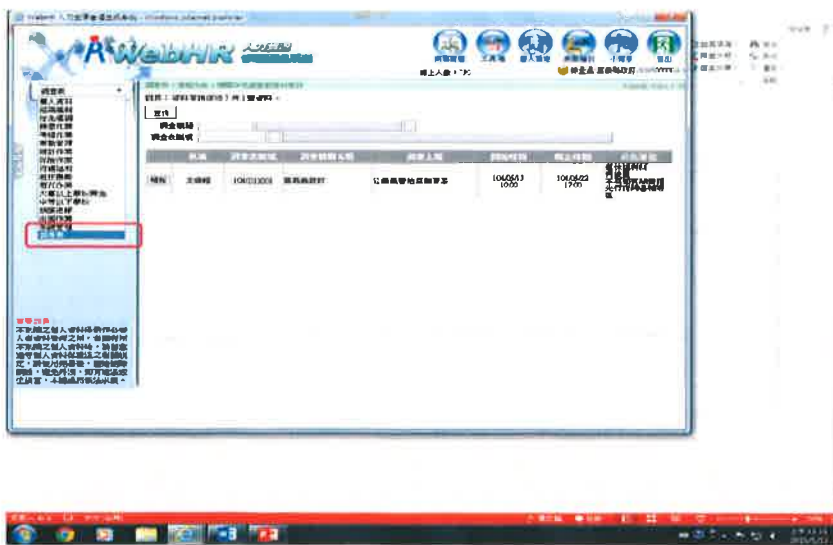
WebHR 人力資源管理系統 - Windows Internet Explorer

WebHR

線上人數：175

調查表

個人資料
經歷資料
任免遷調
待遇作業
考核作業
獎勵管理
差勤作業
保險作業
訓練進修
退休撫卹
統計報表
教育作業
大專以上學校教師
中等以下學校
個資保護
追蹤管理
調查表

查詢

調查類別：
調查表名稱：

| | 名稱 | 調查表編號 | 調查表類別名稱 | 調查主題 | 開始時間 | 截止時間 | |
|---|---|---|---|---|---|---|---|
| 填報 | 主辦者 | 1060313001 | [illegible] | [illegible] | 106/03/13 10:00 | 106/03/22 17:00 | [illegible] |

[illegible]